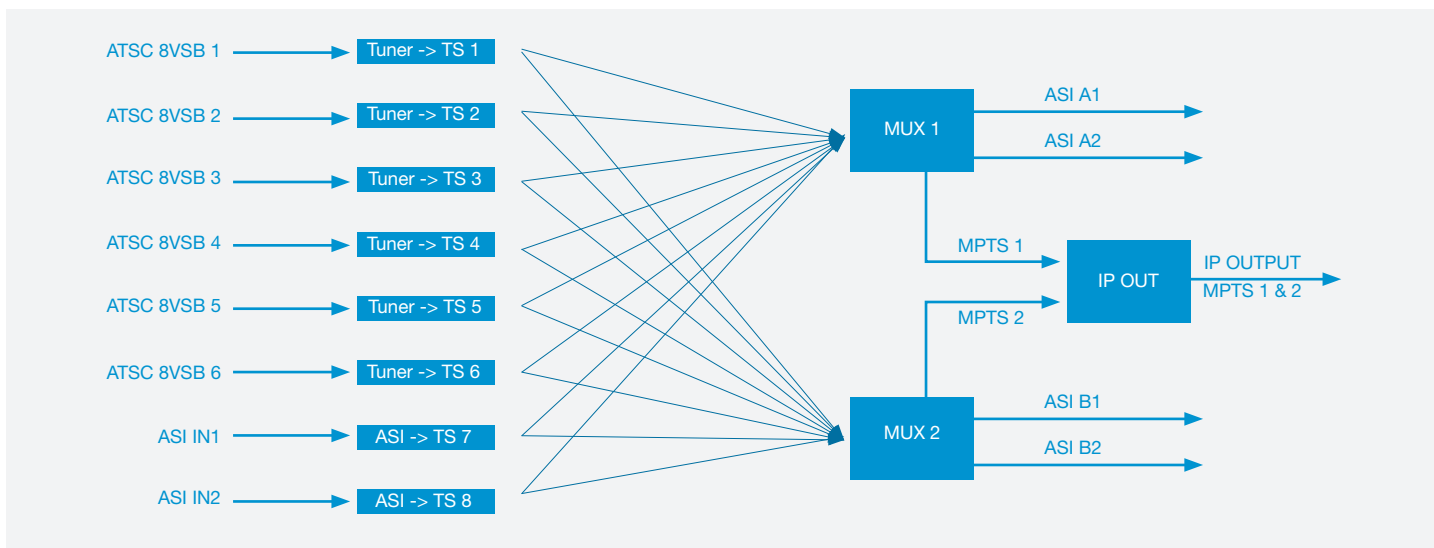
ATSC 8VSB 1
Tuner -> TS 1
ATSC 8VSB 2
Tuner -> TS 2
ATSC 8VSB 3
Tuner -> TS 3
ATSC 8VSB 4
Tuner -> TS 4
ATSC 8VSB 5
Tuner -> TS 5
ATSC 8VSB 6
Tuner -> TS 6
ASI IN1
ASI -> TS 7
ASI IN2
ASI -> TS 8

MUX 1
ASI A1
ASI A2
MPTS 1
IP OUT
IP OUTPUT
MPTS 1 & 2
MPTS 2
MUX 2
ASI B1
ASI B2